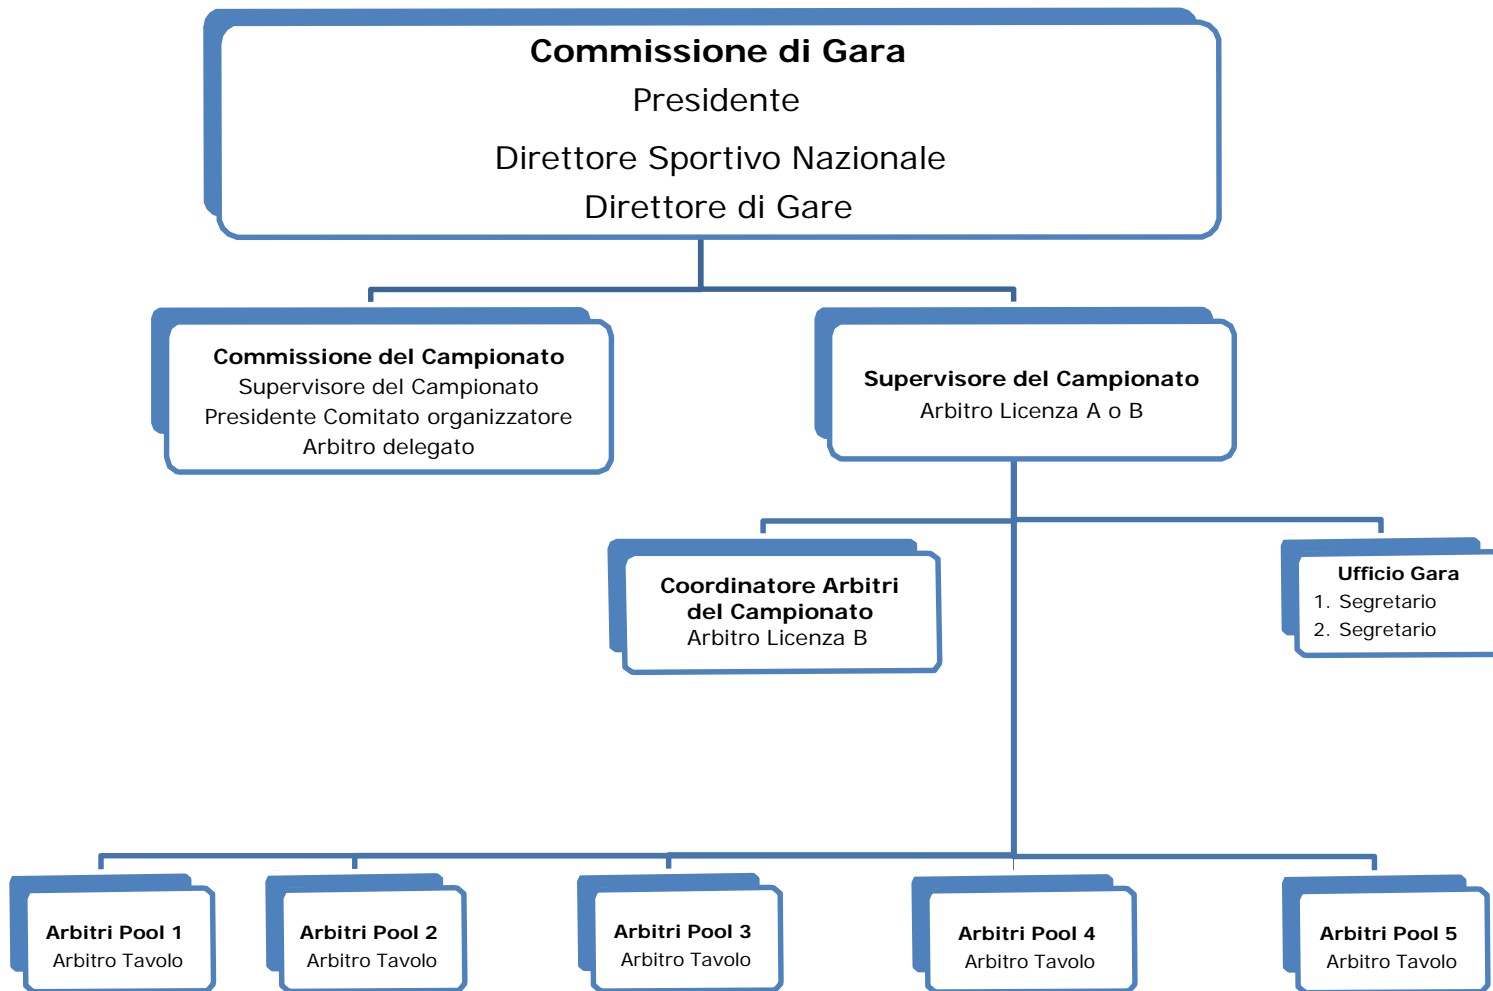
**Commissione di Gara**
Presidente
Direttore Sportivo Nazionale
Direttore di Gare

**Commissione del Campionato**
Supervisore del Campionato
Presidente Comitato organizzatore
Arbitro delegato

**Supervisore del Campionato**
Arbitro Licenza A o B

**Coordinatore Arbitri del Campionato**
Arbitro Licenza B

**Ufficio Gara**
1. Segretario
2. Segretario

**Arbitri Pool 1**
Arbitro Tavolo

**Arbitri Pool 2**
Arbitro Tavolo

**Arbitri Pool 3**
Arbitro Tavolo

**Arbitri Pool 4**
Arbitro Tavolo

**Arbitri Pool 5**
Arbitro Tavolo